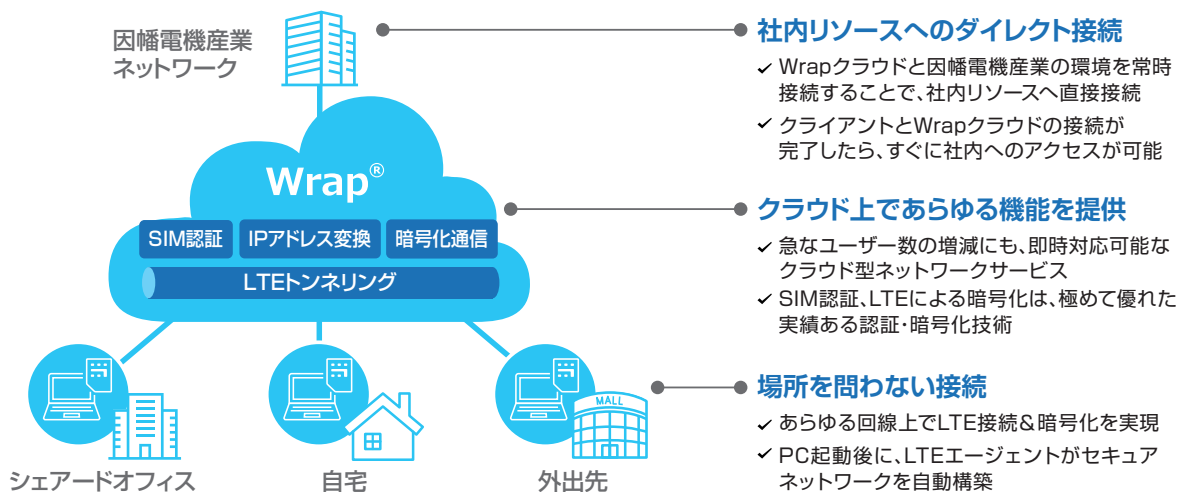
因幡電機産業
ネットワーク

Wrap®

SIM認証

IPアドレス変換

暗号化通信

LTEトンネリング

MALL

シェアードオフィス

自宅

外出先

社内リソースへのダイレクト接続

✓ Wrapクラウドと因幡電機産業の環境を常時接続することで、社内リソースへ直接接続

✓ クライアントとWrapクラウドの接続が完了したら、すぐに社内へのアクセスが可能

クラウド上であらゆる機能を提供

✓ 急なユーザー数の増減にも、即時対応可能なクラウド型ネットワークサービス

✓ SIM認証、LTEによる暗号化は、極めて優れた実績ある認証・暗号化技術

場所を問わない接続

✓ あらゆる回線上でLTE接続＆暗号化を実現

✓ PC起動後に、LTEエージェントがセキュアネットワークを自動構築